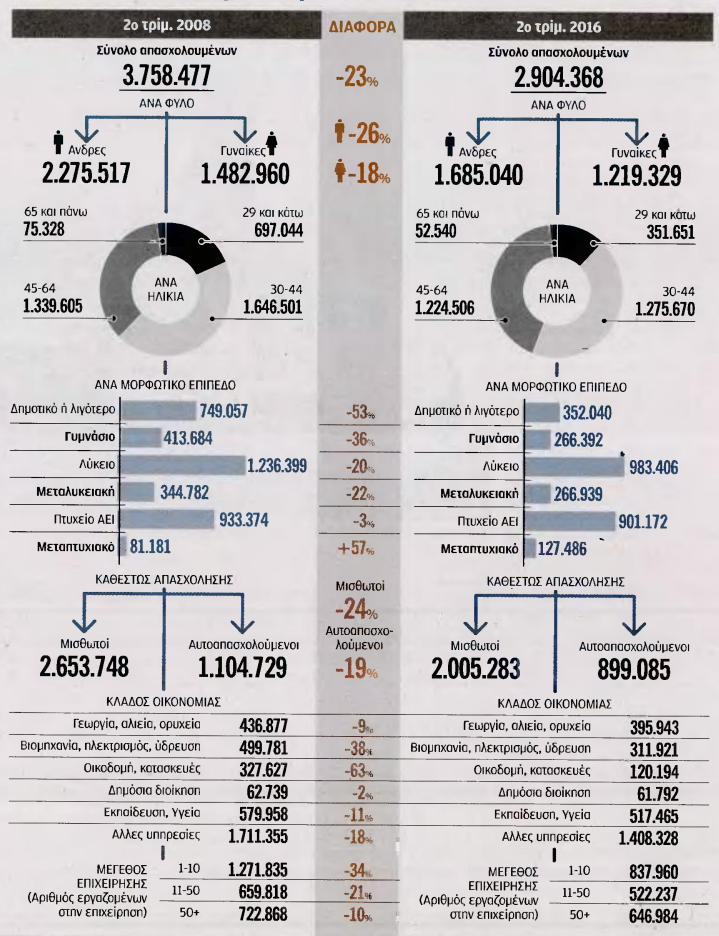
2ο τρίμ. 2008

Σύνολο απασχολουμένων
3.758.477

ΑΝΑ ΦΥΛΟ
Ανδρες 2.275.517
Γυναίκες 1.482.960

65 και πάνω 75.328
29 και κάτω 697.044
ΑΝΑ ΗΛΙΚΙΑ
45-64 1.339.605
30-44 1.646.501

ΑΝΑ ΜΟΡΦΩΤΙΚΟ ΕΠΙΠΕΔΟ
Δημοτικό ή λιγότερο 749.057
Γυμνάσιο 413.684
Λύκειο 1.236.399
Μεταλυκειακή 344.782
Πτυχείο ΑΕΙ 933.374
Μεταπτυχιακό 81.181

ΚΑΘΕΣΤΩΣ ΑΠΑΣΧΟΛΗΣΗΣ
Μισθωτοί 2.653.748
Αυτοαπασχολούμενοι 1.104.729

ΚΛΑΔΟΣ ΟΙΚΟΝΟΜΙΑΣ
Γεωργία, αλιεία, ορυχεία 436.877
Βιομηχανία, ηλεκτρισμός, ύδρευση 499.781
Οικοδομή, κατασκευές 327.627
Δημόσια διοίκηση 62.739
Εκπαίδευση, Υγεία 579.958
Αλλες υπηρεσίες 1.711.355

ΜΕΓΕΘΟΣ ΕΠΙΧΕΙΡΗΣΗΣ (Αριθμός εργαζομένων στην επιχείρηση)
1-10 1.271.835
11-50 659.818
50+ 722.868

ΔΙΑΦΟΡΑ
-23%
-26%
-18%
-53%
-36%
-20%
-22%
-3%
+57%
Μισθωτοί -24%
Αυτοαπασχολούμενοι -19%
-9%
-38%
-63%
-2%
-11%
-18%
-34%
-21%
-10%

2ο τρίμ. 2016

Σύνολο απασχολουμένων
2.904.368

ΑΝΑ ΦΥΛΟ
Ανδρες 1.685.040
Γυναίκες 1.219.329

65 και πάνω 52.540
29 και κάτω 351.651
ΑΝΑ ΗΛΙΚΙΑ
45-64 1.224.506
30-44 1.275.670

ΑΝΑ ΜΟΡΦΩΤΙΚΟ ΕΠΙΠΕΔΟ
Δημοτικό ή λιγότερο 352.040
Γυμνάσιο 266.392
Λύκειο 983.406
Μεταλυκειακή 266.939
Πτυχείο ΑΕΙ 901.172
Μεταπτυχιακό 127.486

ΚΑΘΕΣΤΩΣ ΑΠΑΣΧΟΛΗΣΗΣ
Μισθωτοί 2.005.283
Αυτοαπασχολούμενοι 899.085

ΚΛΑΔΟΣ ΟΙΚΟΝΟΜΙΑΣ
Γεωργία, αλιεία, ορυχεία 395.943
Βιομηχανία, ηλεκτρισμός, ύδρευση 311.921
Οικοδομή, κατασκευές 120.194
Δημόσια διοίκηση 61.792
Εκπαίδευση, Υγεία 517.465
Αλλες υπηρεσίες 1.408.328

ΜΕΓΕΘΟΣ ΕΠΙΧΕΙΡΗΣΗΣ (Αριθμός εργαζομένων στην επιχείρηση)
1-10 837.960
11-50 522.237
50+ 646.984